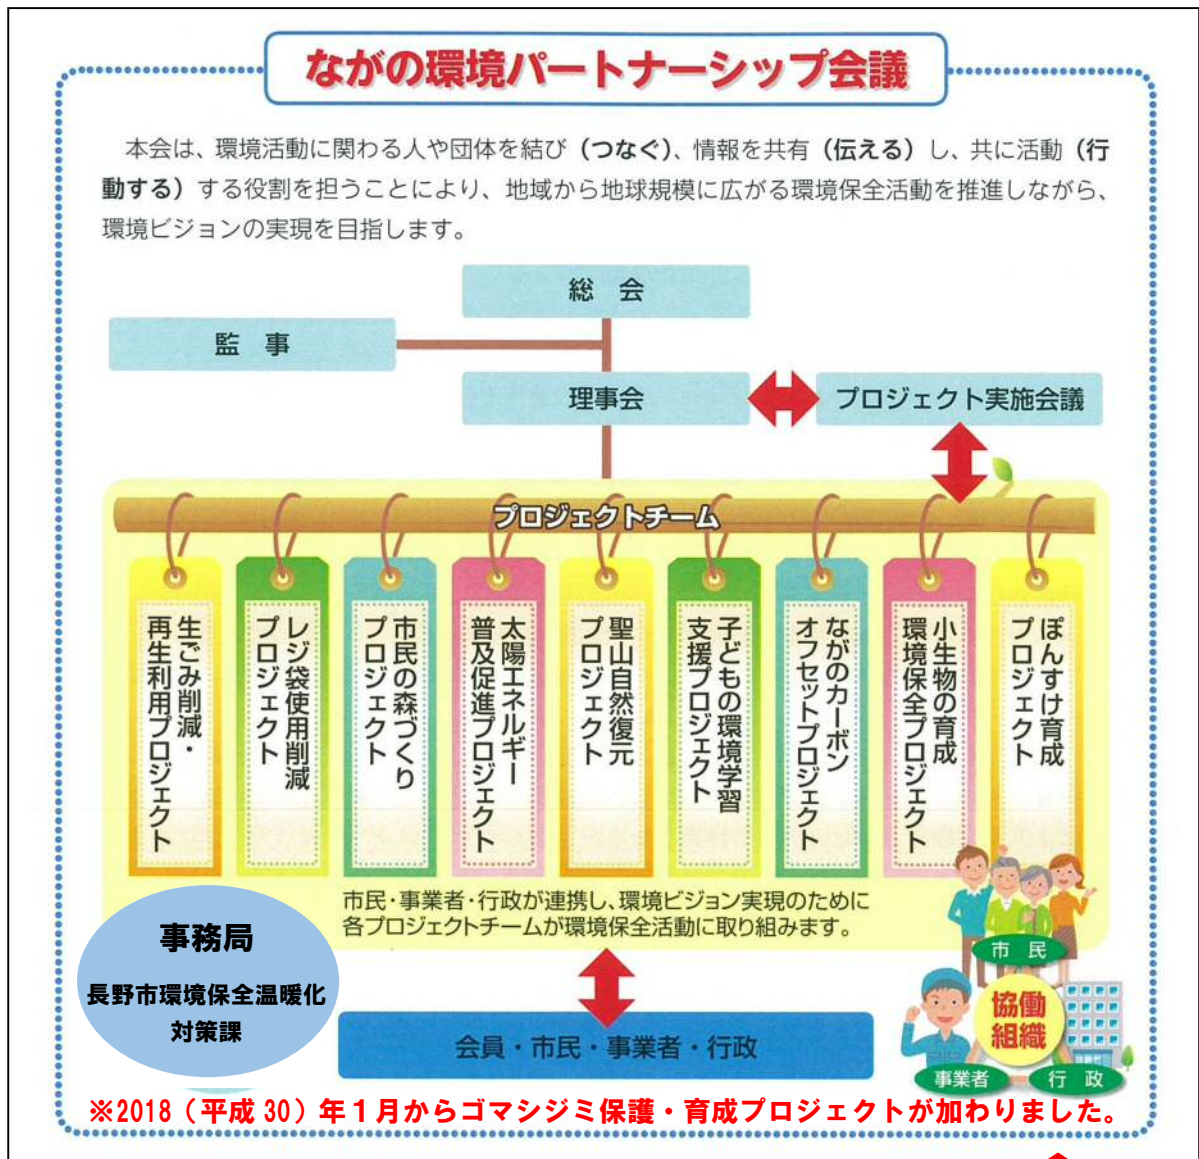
ながの環境パートナーシップ会議

本会は、環境活動に関わる人や団体を結び（つなぐ）、情報を共有（伝える）し、共に活動（行動する）する役割を担うことにより、地域から地球規模に広がる環境保全活動を推進しながら、環境ビジョンの実現を目指します。

総　会

監　事

理事会

プロジェクト実施会議

プロジェクトチーム

生ごみ削減・再生利用プロジェクト

レジ袋使用削減プロジェクト

市民の森づくりプロジェクト

太陽エネルギー普及促進プロジェクト

聖山自然復元プロジェクト

子どもの環境学習支援プロジェクト

ながのカーボンオフセットプロジェクト

小生物の育成環境保全プロジェクト

ぼんすけ育成プロジェクト

市民・事業者・行政が連携し、環境ビジョン実現のために各プロジェクトチームが環境保全活動に取り組みます。

事務局
長野市環境保全温暖化対策課

市民
協働組織
事業者
行政

会員・市民・事業者・行政

※2018（平成30）年１月からゴマシジミ保護・育成プロジェクトが加わりました。